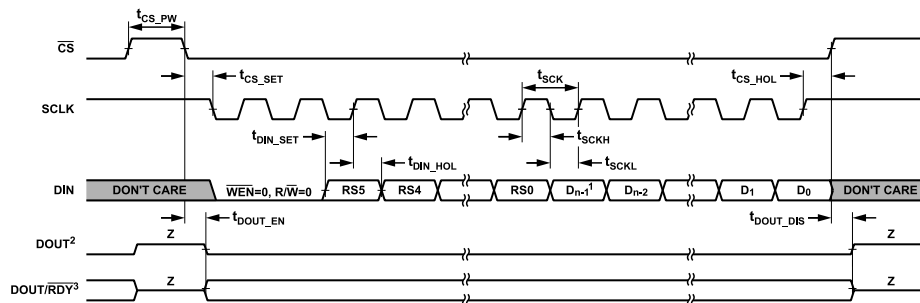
$t_{CS\_PW}$

$\overline{CS}$

$t_{CS\_SET}$

$t_{SCK}$

$t_{CS\_HOL}$

SCLK

$t_{DIN\_SET}$

$t_{SCKH}$

$t_{DIN\_HOL}$

$t_{SCKL}$

DIN

DON'T CARE

$\overline{WEN}$=0, R/$\overline{W}$=0

RS5

RS4

RS0

$D_{n-1}$$^1$

$D_{n-2}$

$D_1$

$D_0$

DON'T CARE

Z

$t_{DOUT\_EN}$

$t_{DOUT\_DIS}$

Z

DOUT$^2$

DOUT/$\overline{RDY}$$^3$

Z

Z